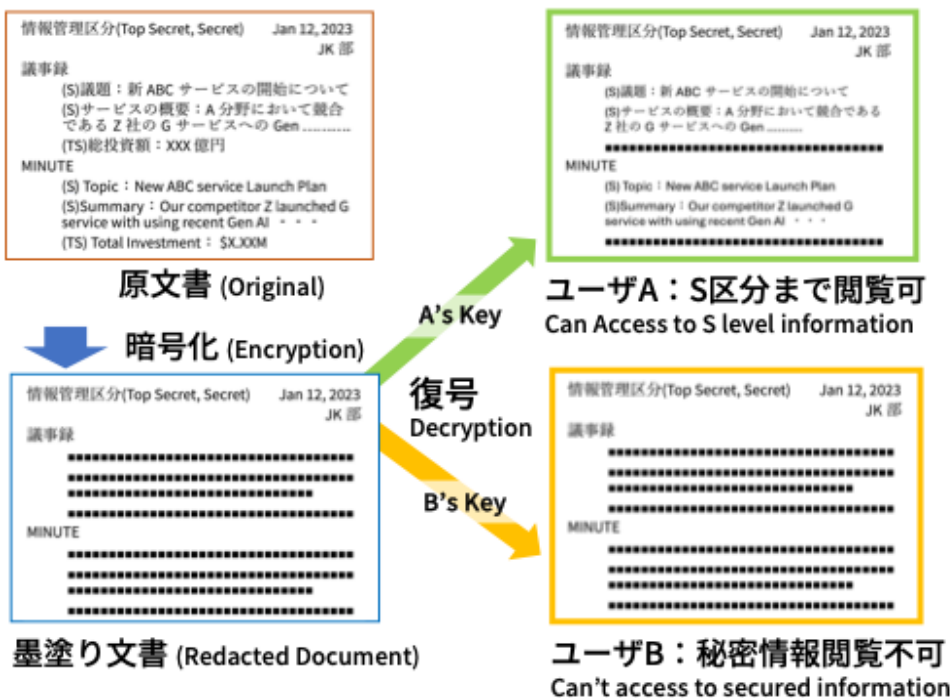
情報管理区分(Top Secret, Secret) Jan 12, 2023
JK 部
議事録
(S)議題：新 ABC サービスの開始について
(S)サービスの概要：A 分野において競合である Z 社の G サービスへの Gen ……….
(TS)総投資額：XXX 億円
MINUTE
(S) Topic：New ABC service Launch Plan
(S)Summary：Our competitor Z launched G service with using recent Gen AI ・・・
(TS) Total Investment： $X.XXM

原文書 (Original)

暗号化 (Encryption)

情報管理区分(Top Secret, Secret) Jan 12, 2023
JK 部
議事録
■■■■■■■■■■■■■■■■■■■■■■■■■■■■■■■■
MINUTE
■■■■■■■■■■■■■■■■■■■■■■■■■■■■■■■■

墨塗り文書 (Redacted Document)

A's Key

復号
Decryption

B's Key

情報管理区分(Top Secret, Secret) Jan 12, 2023
JK 部
議事録
(S)議題：新 ABC サービスの開始について
(S)サービスの概要：A 分野において競合である Z 社の G サービスへの Gen ……….
■■■■■■■■■■■■■■■■■■■■■■■■■■■■■■■■
MINUTE
(S) Topic：New ABC service Launch Plan
(S)Summary：Our competitor Z launched G service with using recent Gen AI ・・・
■■■■■■■■■■■■■■■■■■■■■■■■■■■■■■■■

ユーザA：S区分まで閲覧可
Can Access to S level information

情報管理区分(Top Secret, Secret) Jan 12, 2023
JK 部
議事録
■■■■■■■■■■■■■■■■■■■■■■■■■■■■■■■■
MINUTE
■■■■■■■■■■■■■■■■■■■■■■■■■■■■■■■■

ユーザB：秘密情報閲覧不可
Can't access to secured information